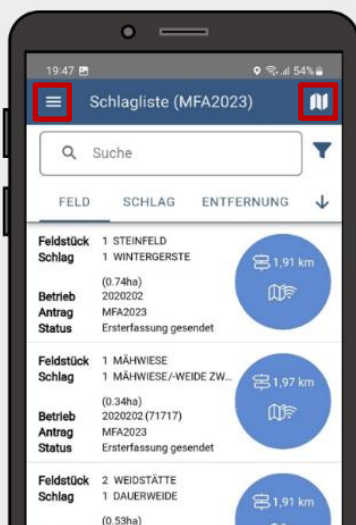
19:47
54%

Schlagliste (MFA2023)

Suche

FELD SCHLAG ENTFERNUNG

Feldstück 1 STEINFELD
Schlag 1 WINTERGERSTE
(0.74ha)
Betrieb 2020202
Antrag MFA2023
Status Ersterfassung gesendet
1,91 km

Feldstück 1 MÄHWIESE
Schlag 1 MÄHWIESE/-WEIDE ZW...
(0.34ha)
Betrieb 2020202 (71717)
Antrag MFA2023
Status Ersterfassung gesendet
1,97 km

Feldstück 2 WEIDSTÄTTE
Schlag 1 DAUERWEIDE
(0.53ha)
1,91 km